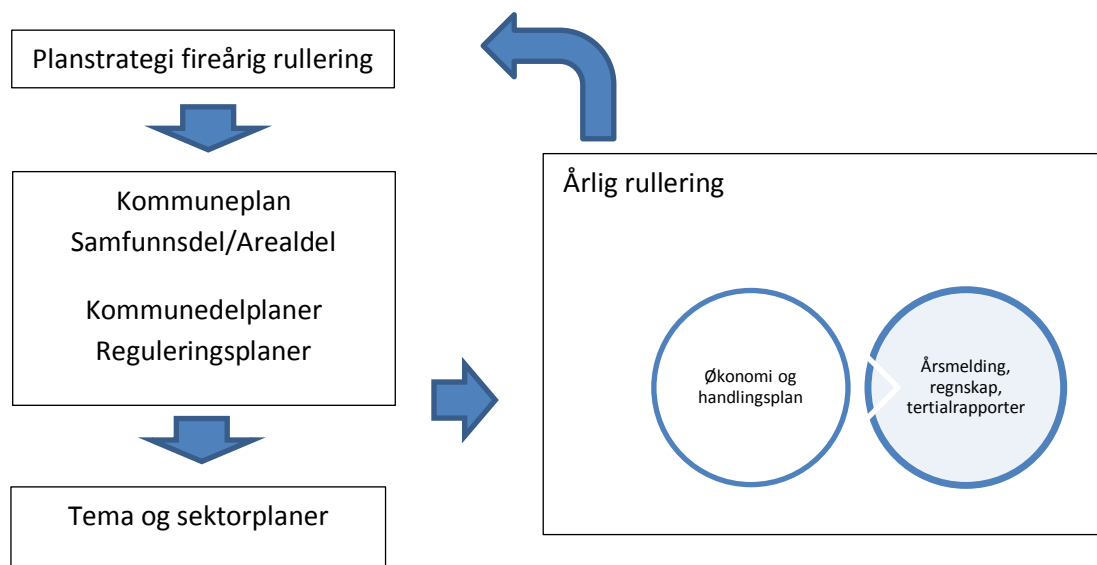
Planstrategi fireårig rullering

Kommuneplan
Samfunnsdel/Arealdel

Kommunedelplaner
Reguleringsplaner

Tema og sektorplaner

Årlig rullering

Økonomi og handlingsplan

Årsmelding, regnskap, tertialrapporter